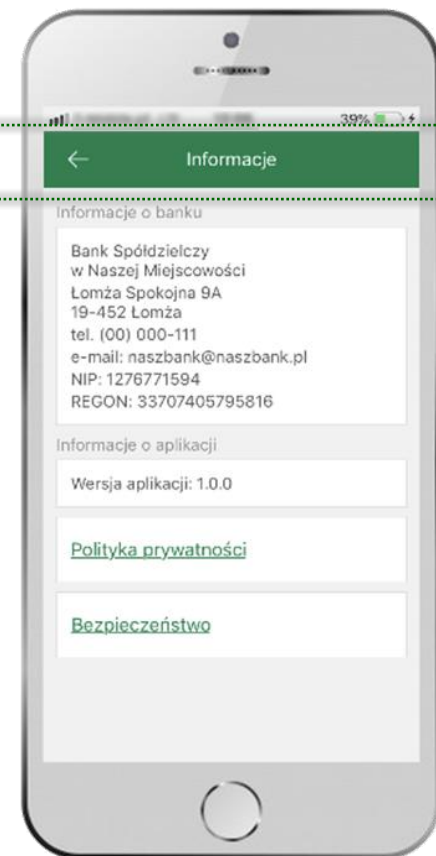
39%

Informacje

Informacje o banku

Bank Spółdzielczy
w Naszej Miejscowości
Łomża Spokojna 9A
19-452 Łomża
tel. (00) 000-111
e-mail: naszbank@naszbank.pl
NIP: 1276771594
REGON: 33707405795816

Informacje o aplikacji

Wersja aplikacji: 1.0.0

Polityka prywatności

Bezpieczeństwo